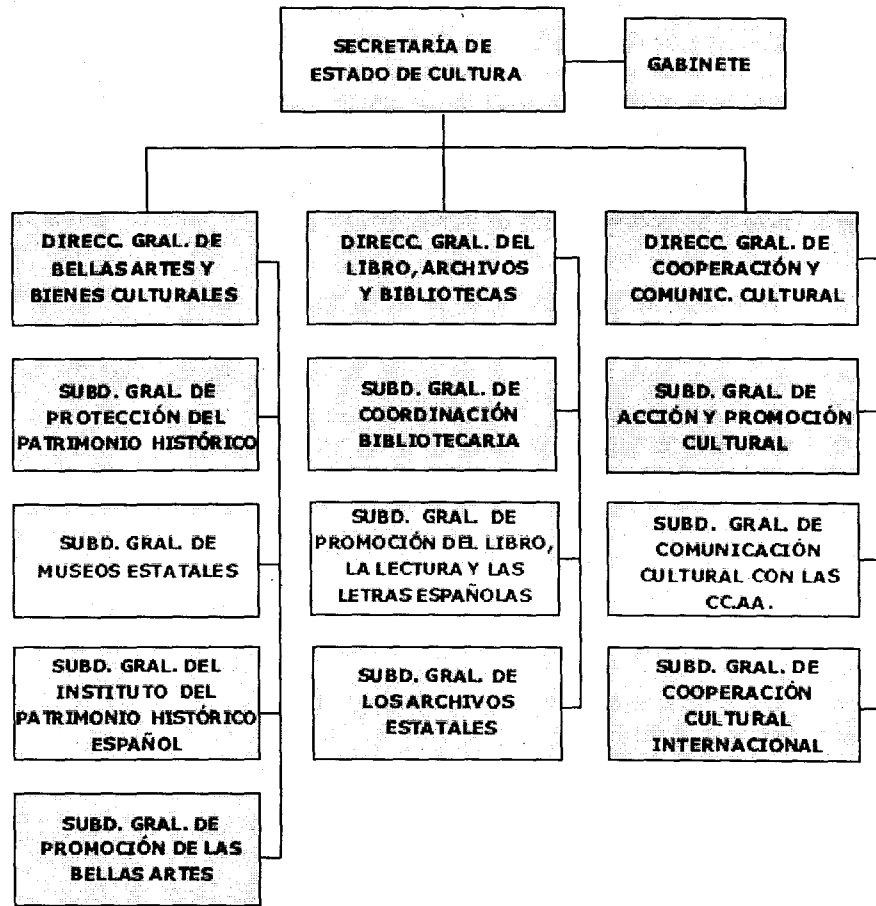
SECRETARÍA DE ESTADO DE CULTURA

GABINETE

DIRECC. GRAL. DE BELLAS ARTES Y BIENES CULTURALES

SUBD. GRAL. DE PROTECCIÓN DEL PATRIMONIO HISTÓRICO

SUBD. GRAL. DE MUSEOS ESTATALES

SUBD. GRAL. DEL INSTITUTO DEL PATRIMONIO HISTÓRICO ESPAÑOL

SUBD. GRAL. DE PROMOCIÓN DE LAS BELLAS ARTES

DIRECC. GRAL. DEL LIBRO, ARCHIVOS Y BIBLIOTECAS

SUBD. GRAL. DE COORDINACIÓN BIBLIOTECARIA

SUBD. GRAL. DE PROMOCIÓN DEL LIBRO, LA LECTURA Y LAS LETRAS ESPAÑOLAS

SUBD. GRAL. DE LOS ARCHIVOS ESTATALES

DIRECC. GRAL. DE COOPERACIÓN Y COMUNIC. CULTURAL

SUBD. GRAL. DE ACCIÓN Y PROMOCIÓN CULTURAL

SUBD. GRAL. DE COMUNICACIÓN CULTURAL CON LAS CC.AA.

SUBD. GRAL. DE COOPERACIÓN CULTURAL INTERNACIONAL